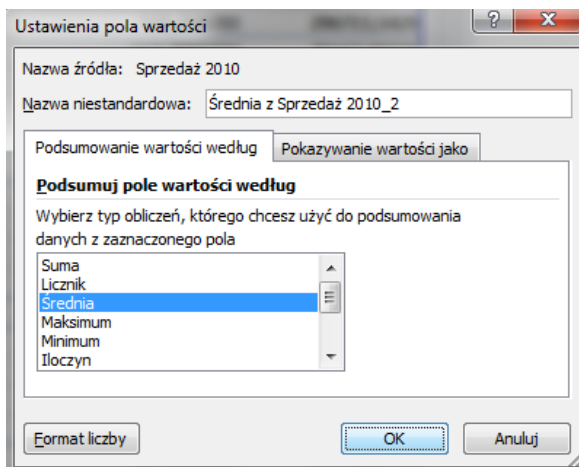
Ustawienia pola wartości
?
X
Nazwa źródła: Sprzedaż 2010
Nazwa niestandardowa: Średnia z Sprzedaż 2010_2
Podsumowanie wartości według
Pokazywanie wartości jako
Podsumuj pole wartości według
Wybierz typ obliczeń, którego chcesz użyć do podsumowania danych z zaznaczonego pola
Suma
Licznik
Średnia
Maksimum
Minimum
Iloczyn
Format liczby
OK
Anuluj